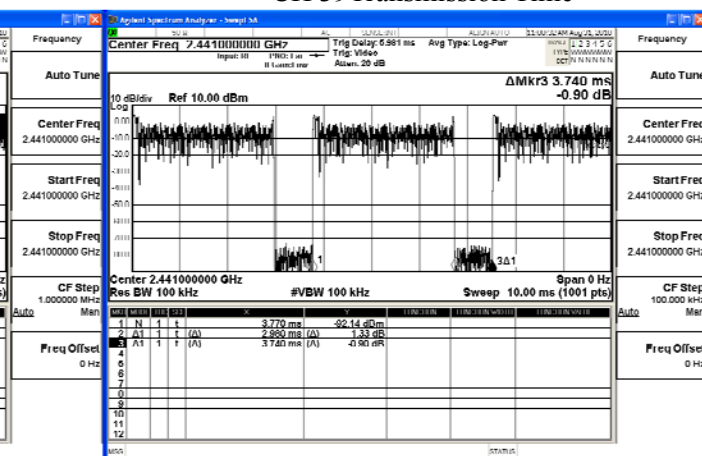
Frequency

Auto Tune

Center Freq
2.441000000 GHz

Start Freq
2.441000000 GHz

Stop Freq
2.441000000 GHz

CF Step
1.000000 MHz
Auto Man

Freq Offset
0 Hz

Agilent Spectrum Analyzer - Swept SA

Center Freq 2.441000000 GHz
Input: RF
PNO: Fast
IFGain:Low
Trig Delay: 6.981 ms
Trig: Video
Atten: 20 dB
Avg Type: Log-Pwr
TRACE 1 2 3 4 5 6
TYPE WWWWWW
DET N N N N N N

ΔMkr3 3.740 ms
-0.90 dB

10 dB/div Ref 10.00 dBm
Log
0.00
-10.0
-20.0
-30.0
-40.0
-50.0
-60.0
-70.0
-80.0

1
3Δ1

Center 2.441000000 GHz
Span 0 Hz
Res BW 100 kHz
#VBW 100 kHz
Sweep 10.00 ms (1001 pts)

| MKR | MODE | TRC | SCL | X | Y | FUNCTION | FUNCTION WIDTH | FUNCTION VALUE |
|---|---|---|---|---|---|---|---|---|
| 1 | N | 1 | t | 3.770 ms | -92.14 dBm | | | |
| 2 | Δ1 | 1 | t (Δ) | 2.960 ms (Δ) | 1.33 dB | | | |
| 3 | Δ1 | 1 | t (Δ) | 3.740 ms (Δ) | -0.90 dB | | | |
| 4 | | | | | | | | |
| 5 | | | | | | | | |
| 6 | | | | | | | | |
| 7 | | | | | | | | |
| 8 | | | | | | | | |
| 9 | | | | | | | | |
| 10 | | | | | | | | |
| 11 | | | | | | | | |
| 12 | | | | | | | | |

MSG
STATUS

Frequency

Auto Tune

Center Freq
2.441000000 GHz

Start Freq
2.441000000 GHz

Stop Freq
2.441000000 GHz

CF Step
100.000 kHz
Auto Man

Freq Offset
0 Hz